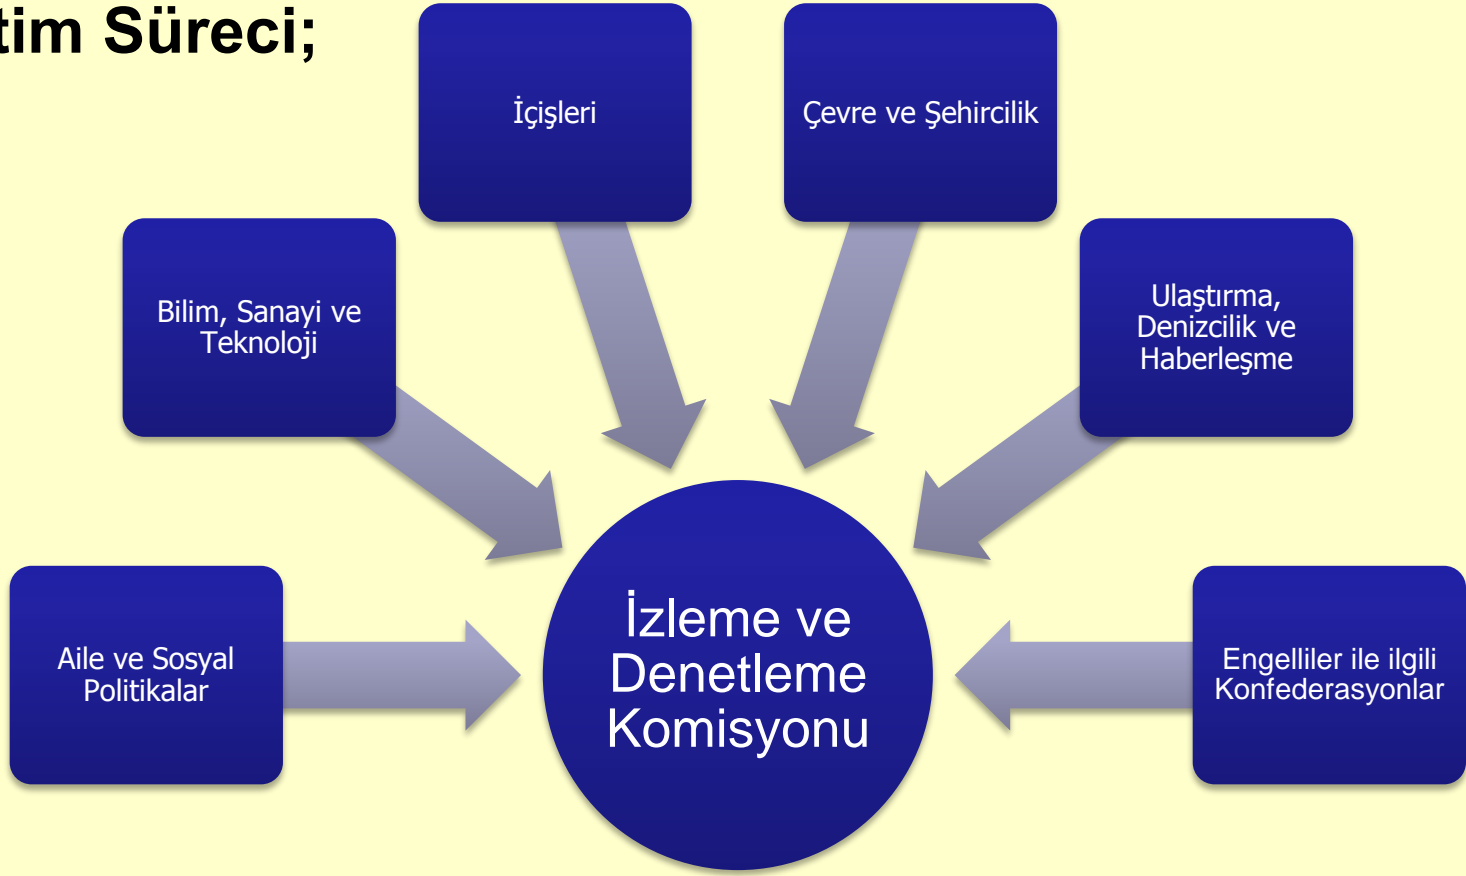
tim Süreci;

İçişleri

Çevre ve Şehircilik

Bilim, Sanayi ve Teknoloji

Ulaştırma, Denizcilik ve Haberleşme

Aile ve Sosyal Politikalar

İzleme ve Denetleme Komisyonu

Engelliler ile ilgili Konfederasyonlar